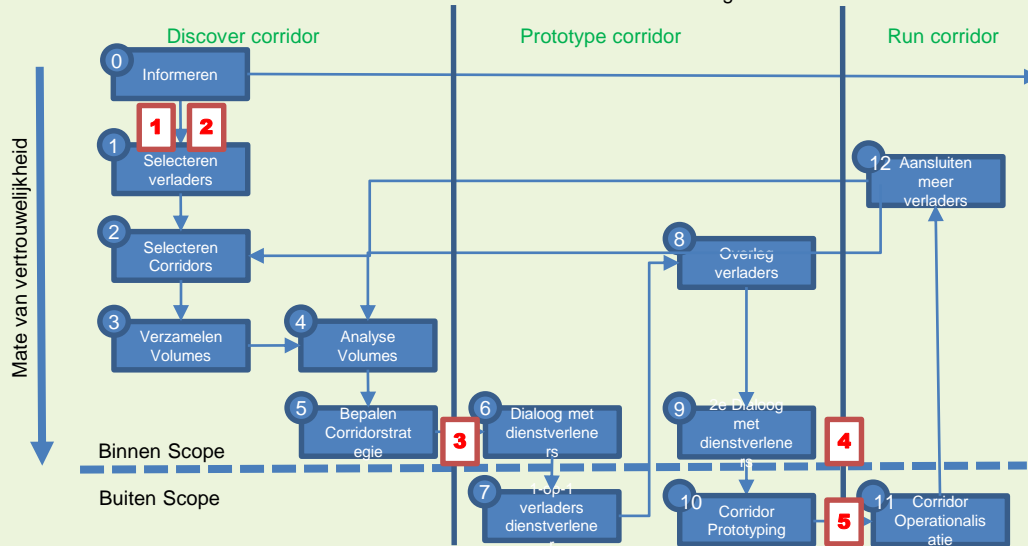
Discover corridor

Prototype corridor

Run corridor

Mate van vertrouwelijkheid

0 Informeren

1

2

1 Selecteren verladers

2 Selecteren Corridors

3 Verzamelen Volumes

4 Analyse Volumes

5 Bepalen Corridorstrategie

3

6 Dialoog met dienstverleners

7 1 op 1 verladers dienstverlene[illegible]

8 Overleg verladers

9 2e Dialoog met dienstverleners

4

10 Corridor Prototyping

5

11 Corridor Operationalisatie

12 Aansluiten meer verladers

Binnen Scope

Buiten Scope